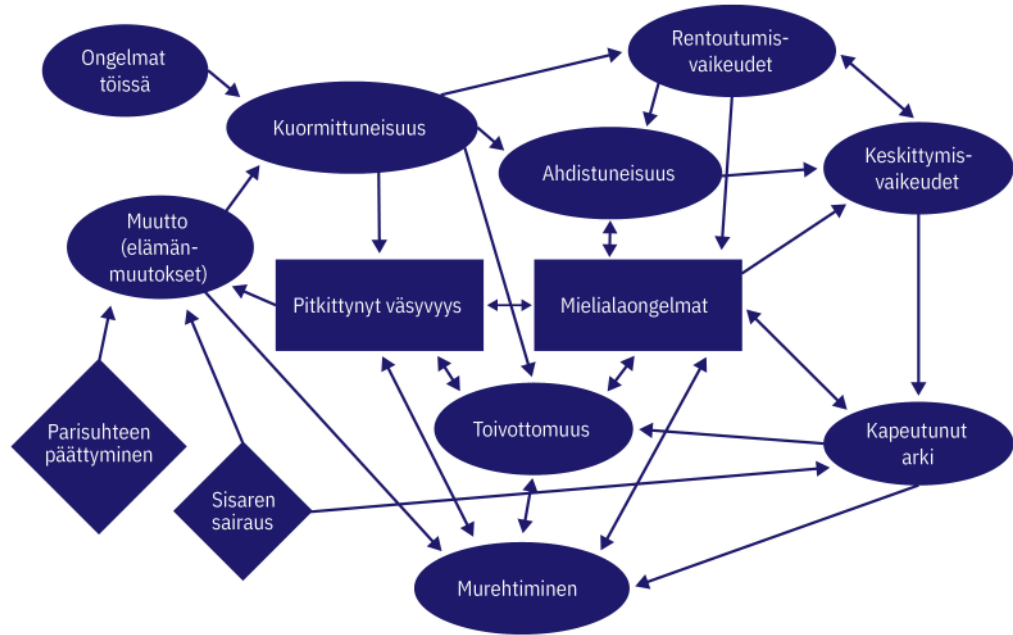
Ongelmat töissä

Rentoutumisvaikeudet

Kuormittuneisuus

Ahdistuneisuus

Keskittymisvaikeudet

Muutto (elämänmuutokset)

Pitkittynyt väsyvyys

Mielialaongelmat

Toivottomuus

Kapeutunut arki

Parisuhteen päättyminen

Sisaren sairaus

Murehtiminen